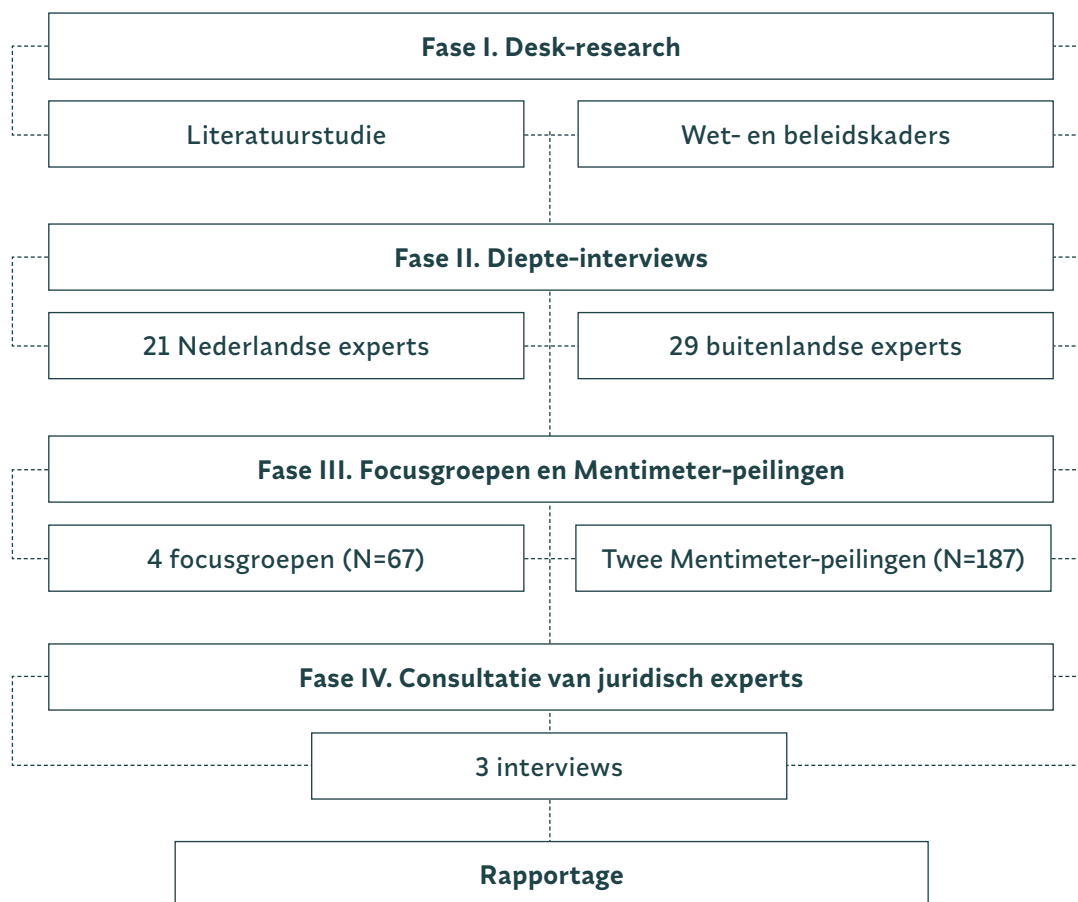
Fase I. Desk-research

Literatuurstudie

Wet- en beleidskaders

Fase II. Diepte-interviews

21 Nederlandse experts

29 buitenlandse experts

Fase III. Focusgroepen en Mentimeter-peilingen

4 focusgroepen (N=67)

Twee Mentimeter-peilingen (N=187)

Fase IV. Consultatie van juridisch experts

3 interviews

Rapportage